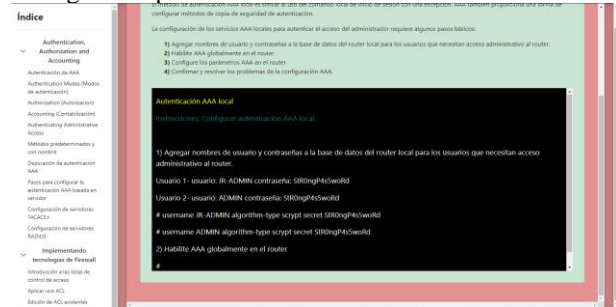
Índice

Authentication, Authorization and Accounting

Autenticación de AAA

Authentication Modes (Modos de autenticación)

Authorization (Autorización)

Accounting (Contabilización)

Authenticating Administrative Access

Métodos predeterminados y con nombre

Depuración de autenticación AAA

Pasos para configurar la autenticación AAA basada en servidor

Configuración de servidores TACACS+

Configuración de servidores RADIUS

Implementando tecnologías de Firewall

Introducción a las listas de control de acceso

Aplicar una ACL

Edición de ACL existentes

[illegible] de autenticación AAA local es similar al uso del comando local de inicio de sesión con una excepción. AAA también proporciona una forma de configurar métodos de copia de seguridad de autenticación.

La configuración de los servicios AAA locales para autenticar el acceso del administrador requiere algunos pasos básicos:

1) Agregar nombres de usuario y contraseñas a la base de datos del router local para los usuarios que necesitan acceso administrativo al router.
2) Habilite AAA globalmente en el router.
3) Configure los parámetros AAA en el router.
4) Confirmar y resolver los problemas de la configuración AAA.

Autenticación AAA local

Instrucciones: Configurar autenticación AAA local

1) Agregar nombres de usuario y contraseñas a la base de datos del router local para los usuarios que necesitan acceso administrativo al router.

Usuario 1- usuario: JR-ADMIN contraseña: Str0ngP4s5woRd

Usuario 2- usuario: ADMIN contraseña: Str0ngP4s5woRd

# username JR-ADMIN algorithm-type scrypt secret Str0ngP4s5woRd

# username ADMIN algorithm-type scrypt secret Str0ngP4s5woRd

2) Habilite AAA globalmente en el router

#